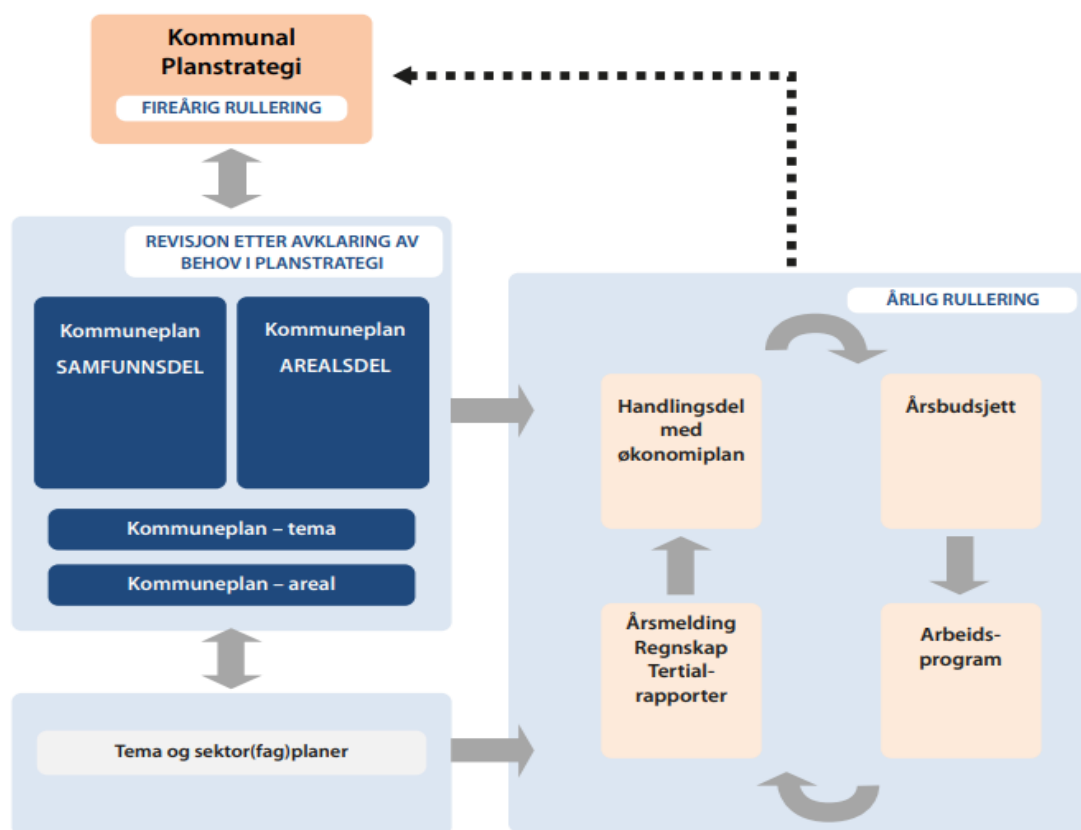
Kommunal Planstrategi

FIREÅRIG RULLERING

REVISJON ETTER AVKLARING AV BEHOV I PLANSTRATEGI

Kommuneplan SAMFUNNSDEL

Kommuneplan AREALSDEL

Kommuneplan – tema

Kommuneplan – areal

Tema og sektor(fag)planer

ÅRLIG RULLERING

Handlingsdel med økonomiplan

Årsbudsjett

Årsmelding Regnskap Tertial-rapporter

Arbeids-program